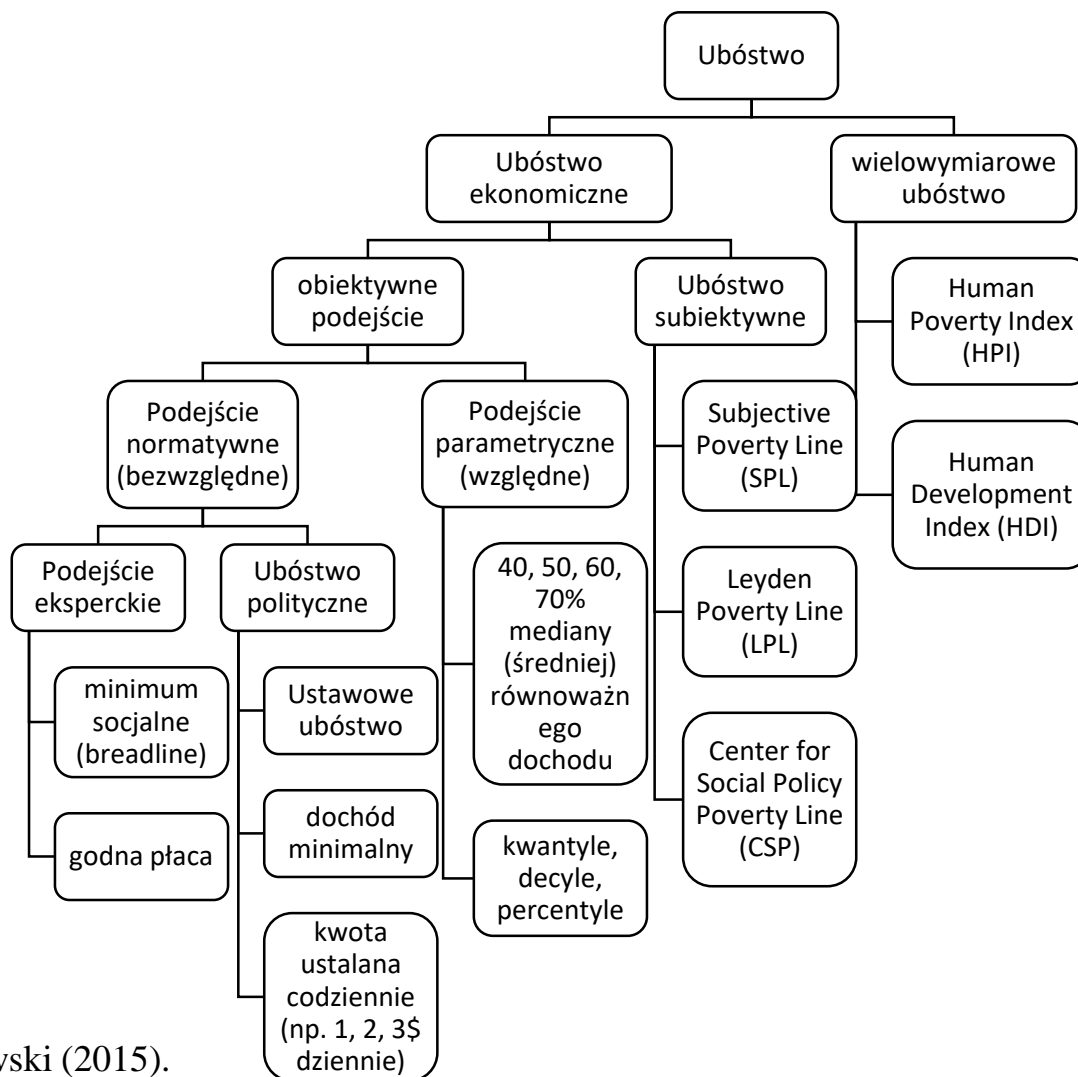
Ubóstwo

Ubóstwo ekonomiczne

wielowymiarowe ubóstwo

obiektywne podejście

Ubóstwo subiektywne

Human Poverty Index (HPI)

Podejście normatywne (bezwzględne)

Podejście parametryczne (względne)

Subjective Poverty Line (SPL)

Human Development Index (HDI)

Podejście eksperckie

Ubóstwo polityczne

40, 50, 60, 70% mediany (średniej) równoważnego dochodu

Leyden Poverty Line (LPL)

minimum socjalne (breadline)

Ustawowe ubóstwo

Center for Social Policy Poverty Line (CSP)

dochód minimalny

godna płaca

kwantyle, decyle, percentyle

kwota ustalana codziennie (np. 1, 2, 3$ dziennie)

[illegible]yski (2015).